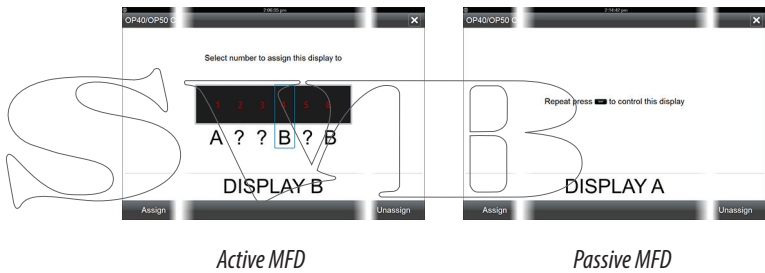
2:06:55 pm

OP40/OP50 C

Select number to assign this display to

1 2 3 4 5 6

A ? ? B ? B

DISPLAY B

Assign

Unassign

Active MFD

2:14:40 pm

OP40/OP50 C

Repeat press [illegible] to control this display

DISPLAY A

Assign

Unassign

Passive MFD